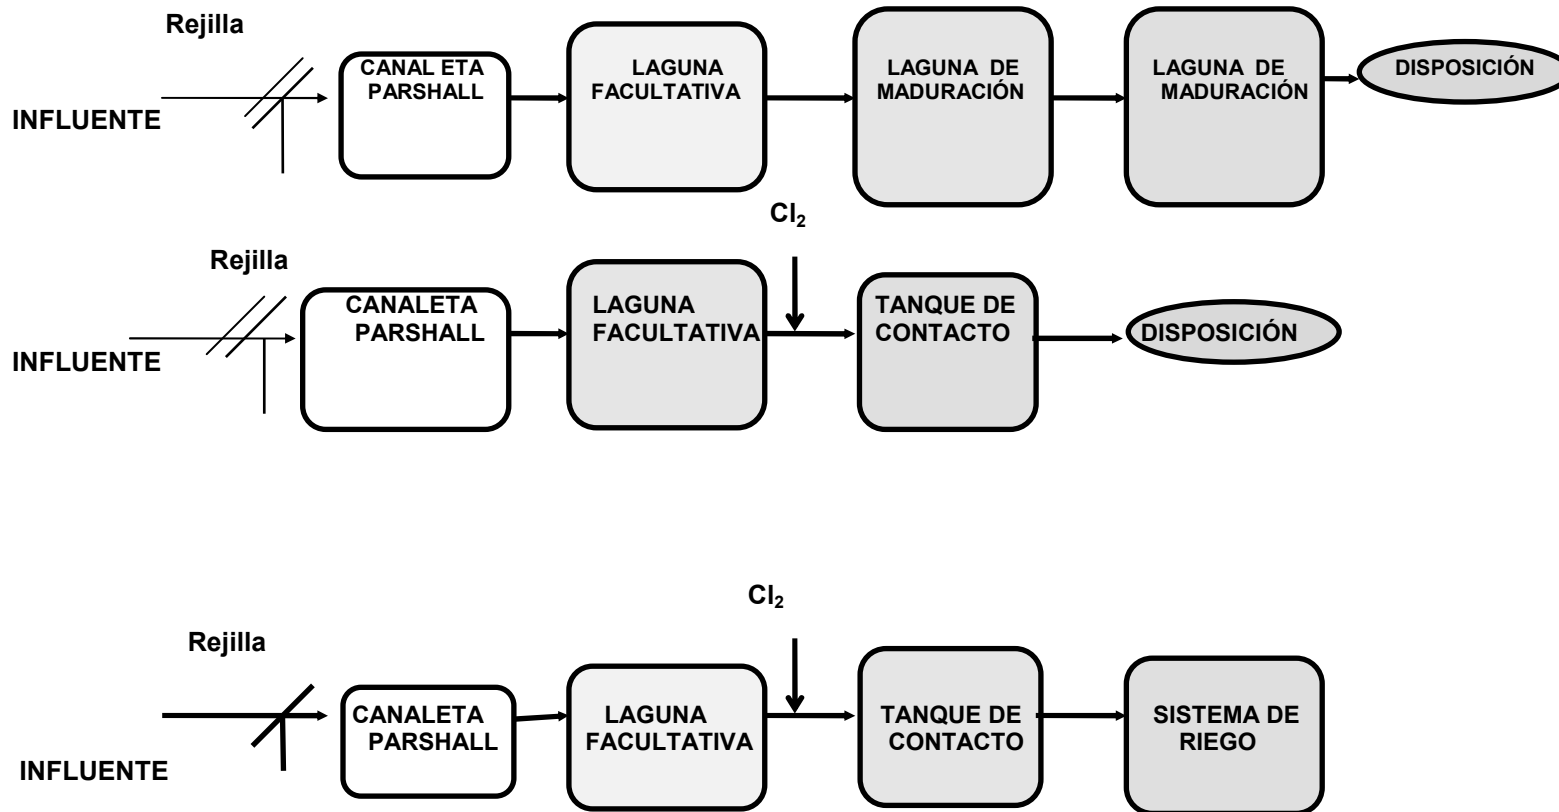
Rejilla

INFLUENTE

CANAL ETA PARSHALL

LAGUNA FACULTATIVA

LAGUNA DE MADURACIÓN

LAGUNA DE MADURACIÓN

DISPOSICIÓN

$Cl_2$

Rejilla

INFLUENTE

CANALETA PARSHALL

LAGUNA FACULTATIVA

TANQUE DE CONTACTO

DISPOSICIÓN

$Cl_2$

Rejilla

INFLUENTE

CANALETA PARSHALL

LAGUNA FACULTATIVA

TANQUE DE CONTACTO

SISTEMA DE RIEGO